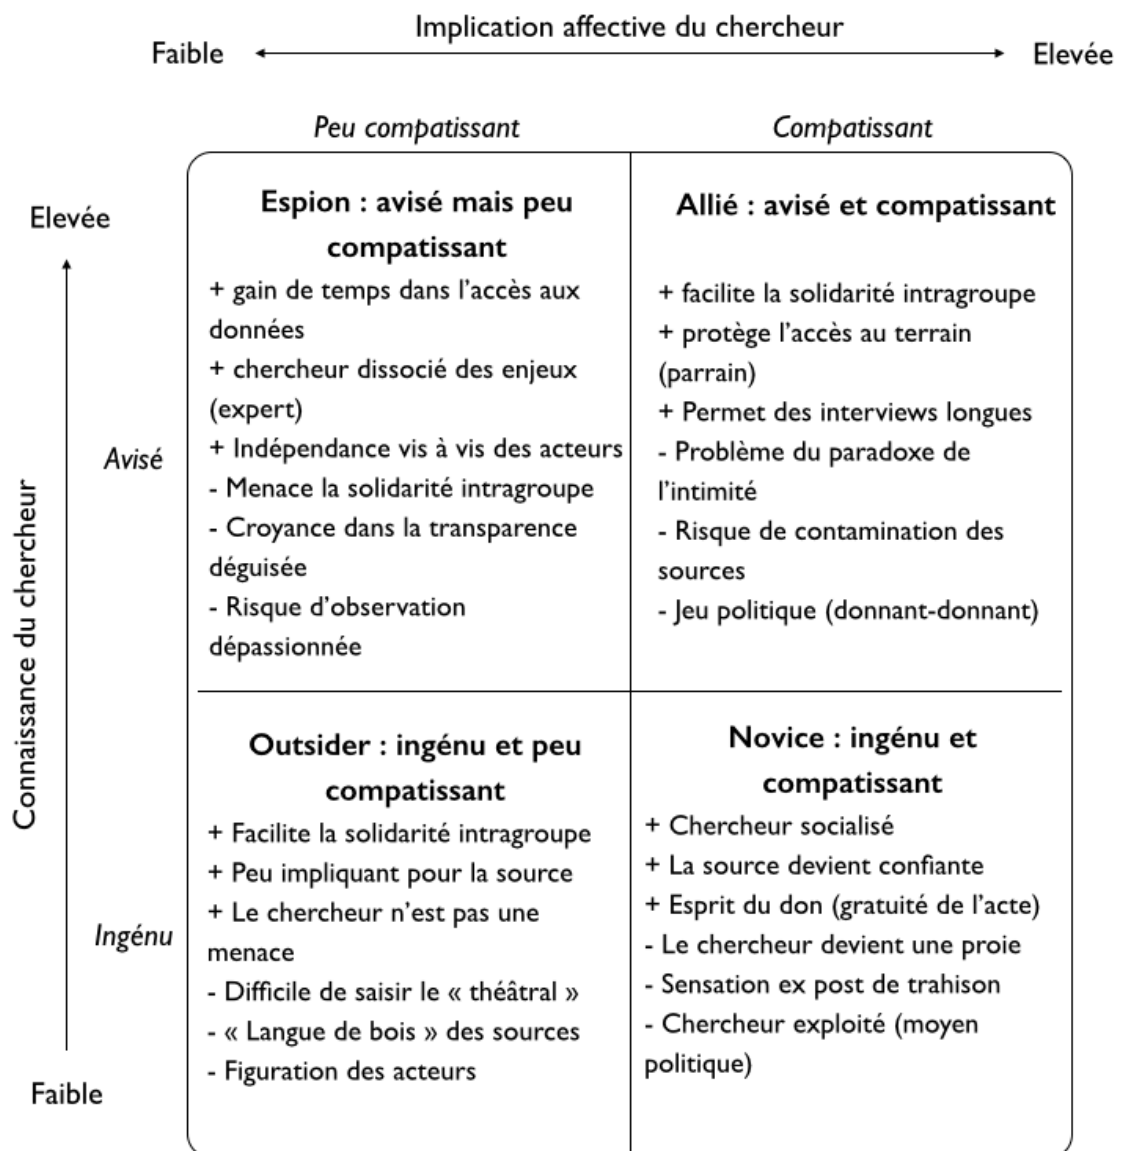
Implication affective du chercheur

Faible Elevée

Peu compatissant

Compatissant

Elevée

Connaissance du chercheur

Avisé

Ingénu

Faible

| | Peu compatissant | Compatissant |
|---|---|---|
| Avisé | **Espion : avisé mais peu compatissant**<br>+ gain de temps dans l'accès aux données<br>+ chercheur dissocié des enjeux (expert)<br>+ Indépendance vis à vis des acteurs<br>- Menace la solidarité intragroupe<br>- Croyance dans la transparence déguisée<br>- Risque d'observation dépassionnée | **Allié : avisé et compatissant**<br>+ facilite la solidarité intragroupe<br>+ protège l'accès au terrain (parrain)<br>+ Permet des interviews longues<br>- Problème du paradoxe de l'intimité<br>- Risque de contamination des sources<br>- Jeu politique (donnant-donnant) |
| Ingénu | **Outsider : ingénu et peu compatissant**<br>+ Facilite la solidarité intragroupe<br>+ Peu impliquant pour la source<br>+ Le chercheur n'est pas une menace<br>- Difficile de saisir le « théâtral »<br>- « Langue de bois » des sources<br>- Figuration des acteurs | **Novice : ingénu et compatissant**<br>+ Chercheur socialisé<br>+ La source devient confiante<br>+ Esprit du don (gratuité de l'acte)<br>- Le chercheur devient une proie<br>- Sensation ex post de trahison<br>- Chercheur exploité (moyen politique) |